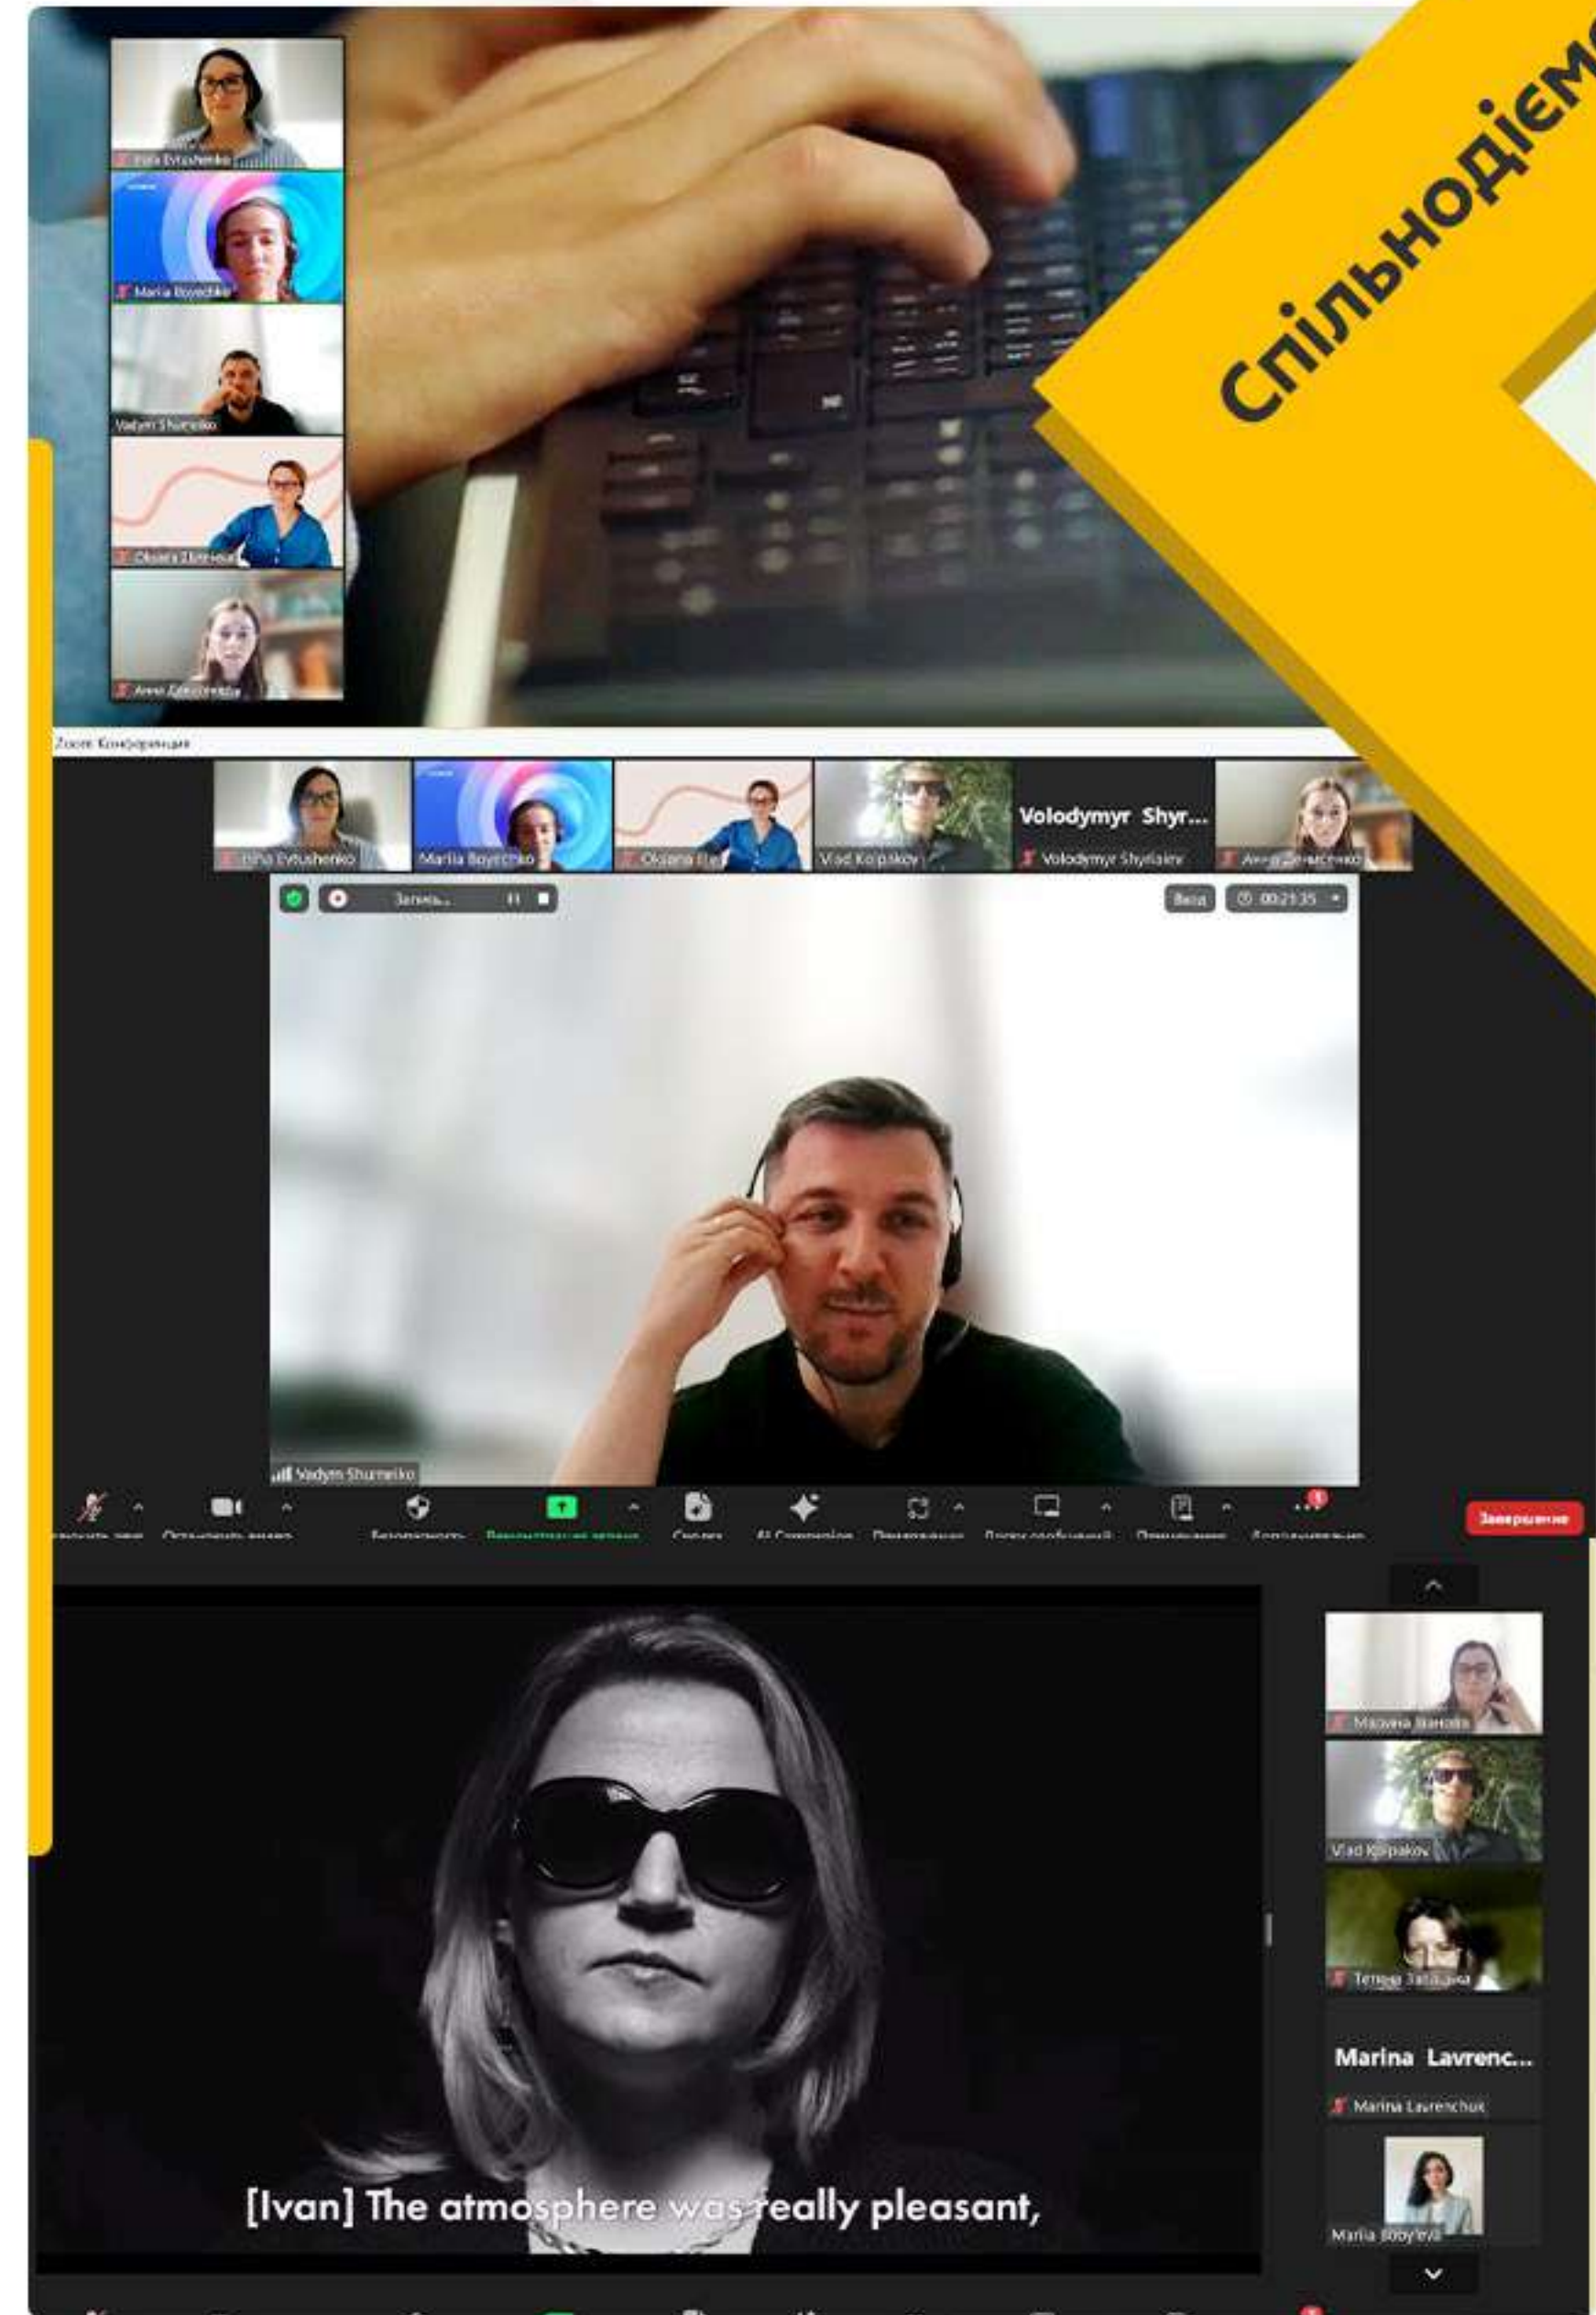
Спільнодієм

Iryna Evtushenko
Mariia Boyechko
Vadym Shumeiko
Oksana Zinchuk
Анна Деміденко

Zoom Конференция

Iryna Evtushenko
Mariia Boyechko
Oksana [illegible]
Vlad Kolpakov
Volodymyr Shyr...
Volodymyr Shyriaiev
Анна Деміденко

Запись...
Вид
00:21:35

Vadym Shumeiko

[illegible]
Остановить видео
Безопасность
Демонстрация экрана
Сведения
AI Companion
Приложения
Доска сообщений
Примечания
Дополнительно
Завершение

Maryana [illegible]
Vlad Kolpakov
Тетяна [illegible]
Marina Lavrenc...
Marina Lavrenchuk
Mariia Boyechko

[Ivan] The atmosphere was really pleasant,